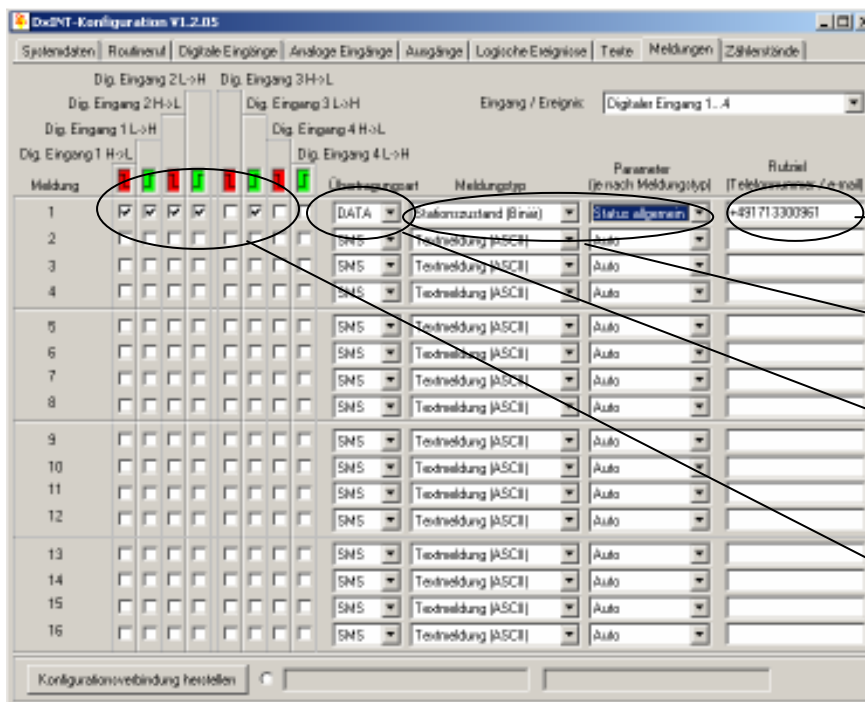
DxINT-Konfiguration V1.2.05

Systemdaten | Routineruf | Digitale Eingänge | Analoge Eingänge | Ausgänge | Logische Ereignisse | Texte | Meldungen | Zählerstände

Dig. Eingang 2 L->H
Dig. Eingang 3 H->L
Dig. Eingang 2 H->L
Dig. Eingang 3 L->H
Eingang / Ereignis: Digitaler Eingang 1...4
Dig. Eingang 1 L->H
Dig. Eingang 4 H->L
Dig. Eingang 1 H->L
Dig. Eingang 4 L->H

| Meldung | Übertragungsart | Meldungstyp | Parameter (je nach Meldungstyp) | Rufziel (Telefonnummer / e-mail) |
|---|---|---|---|---|
| 1 | DATA | Stationszustand (Binär) | Status allgemein | +491713300961 |
| 2 | SMS | Textmeldung (ASCII) | Auto | |
| 3 | SMS | Textmeldung (ASCII) | Auto | |
| 4 | SMS | Textmeldung (ASCII) | Auto | |
| 5 | SMS | Textmeldung (ASCII) | Auto | |
| 6 | SMS | Textmeldung (ASCII) | Auto | |
| 7 | SMS | Textmeldung (ASCII) | Auto | |
| 8 | SMS | Textmeldung (ASCII) | Auto | |
| 9 | SMS | Textmeldung (ASCII) | Auto | |
| 10 | SMS | Textmeldung (ASCII) | Auto | |
| 11 | SMS | Textmeldung (ASCII) | Auto | |
| 12 | SMS | Textmeldung (ASCII) | Auto | |
| 13 | SMS | Textmeldung (ASCII) | Auto | |
| 14 | SMS | Textmeldung (ASCII) | Auto | |
| 15 | SMS | Textmeldung (ASCII) | Auto | |
| 16 | SMS | Textmeldung (ASCII) | Auto | |

Konfigurationsverbindung herstellen